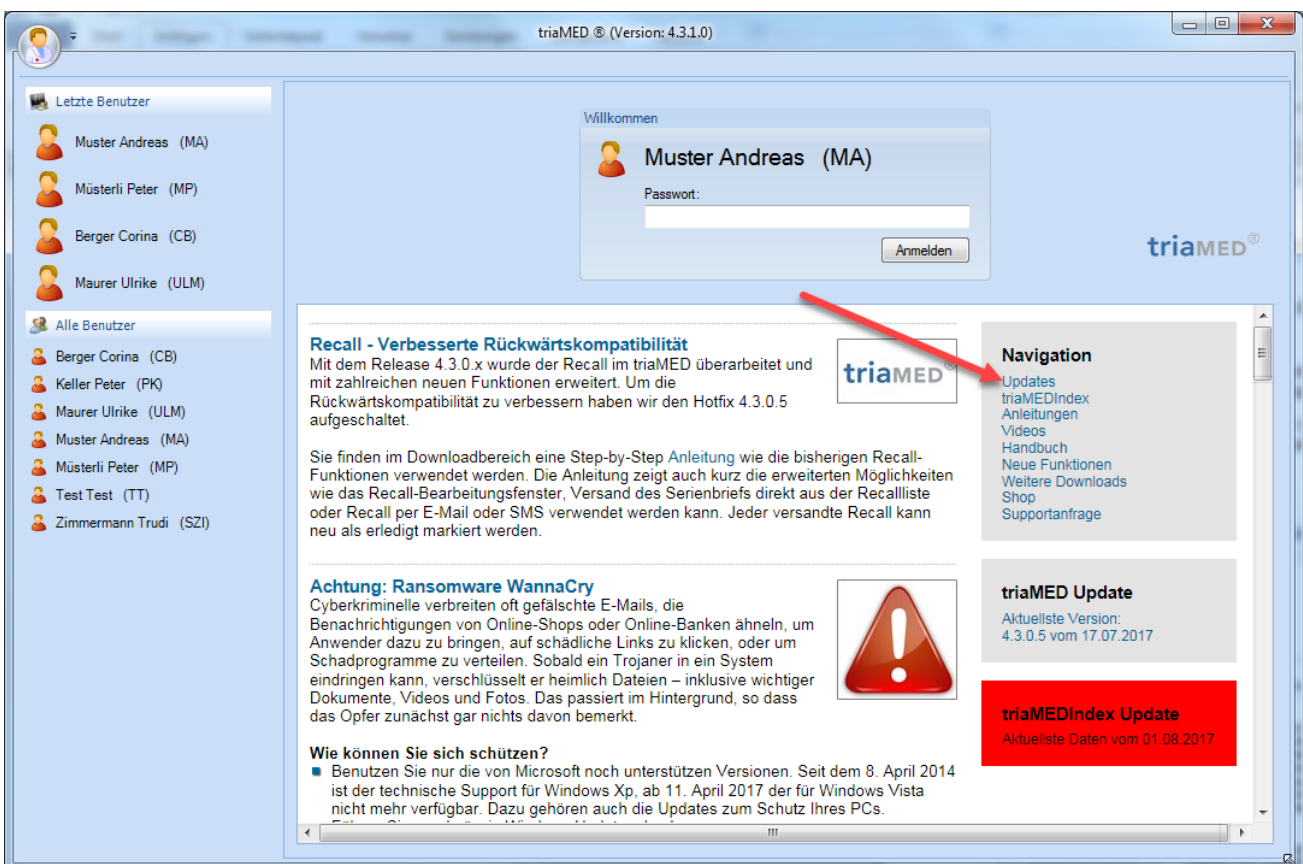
triaMED ® (Version: 4.3.1.0)

Letzte Benutzer
Muster Andreas (MA)
Müsterli Peter (MP)
Berger Corina (CB)
Maurer Ulrike (ULM)

Alle Benutzer
Berger Corina (CB)
Keller Peter (PK)
Maurer Ulrike (ULM)
Muster Andreas (MA)
Müsterli Peter (MP)
Test Test (TT)
Zimmermann Trudi (SZI)

Willkommen
Muster Andreas (MA)
Passwort:
Anmelden

triaMED®

Recall - Verbesserte Rückwärtskompatibilität
Mit dem Release 4.3.0.x wurde der Recall im triaMED überarbeitet und mit zahlreichen neuen Funktionen erweitert. Um die Rückwärtskompatibilität zu verbessern haben wir den Hotfix 4.3.0.5 aufgeschaltet.

triaMED®

Sie finden im Downloadbereich eine Step-by-Step Anleitung wie die bisherigen Recall-Funktionen verwendet werden. Die Anleitung zeigt auch kurz die erweiterten Möglichkeiten wie das Recall-Bearbeitungsfenster, Versand des Serienbriefs direkt aus der Recallliste oder Recall per E-Mail oder SMS verwendet werden kann. Jeder versandte Recall kann neu als erledigt markiert werden.

Achtung: Ransomware WannaCry
Cyberkriminelle verbreiten oft gefälschte E-Mails, die Benachrichtigungen von Online-Shops oder Online-Banken ähneln, um Anwender dazu zu bringen, auf schädliche Links zu klicken, oder um Schadprogramme zu verteilen. Sobald ein Trojaner in ein System eindringen kann, verschlüsselt er heimlich Dateien – inklusive wichtiger Dokumente, Videos und Fotos. Das passiert im Hintergrund, so dass das Opfer zunächst gar nichts davon bemerkt.

Wie können Sie sich schützen?
Benutzen Sie nur die von Microsoft noch unterstützen Versionen. Seit dem 8. April 2014 ist der technische Support für Windows Xp, ab 11. April 2017 der für Windows Vista nicht mehr verfügbar. Dazu gehören auch die Updates zum Schutz Ihres PCs.
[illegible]

Navigation
Updates
triaMEDIndex
Anleitungen
Videos
Handbuch
Neue Funktionen
Weitere Downloads
Shop
Supportanfrage

triaMED Update
Aktuellste Version:
4.3.0.5 vom 17.07.2017

triaMEDIndex Update
Aktuellste Daten vom 01.08.2017